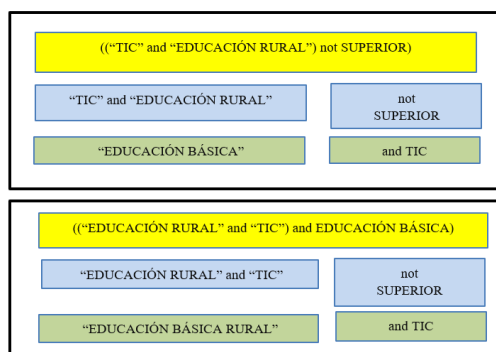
((“TIC” and “EDUCACIÓN RURAL”) not SUPERIOR)

“TIC” and “EDUCACIÓN RURAL”

not SUPERIOR

“EDUCACIÓN BÁSICA”

and TIC

((“EDUCACIÓN RURAL” and “TIC”) and EDUCACIÓN BÁSICA)

“EDUCACIÓN RURAL” and “TIC”

not SUPERIOR

“EDUCACIÓN BÁSICA RURAL”

and TIC